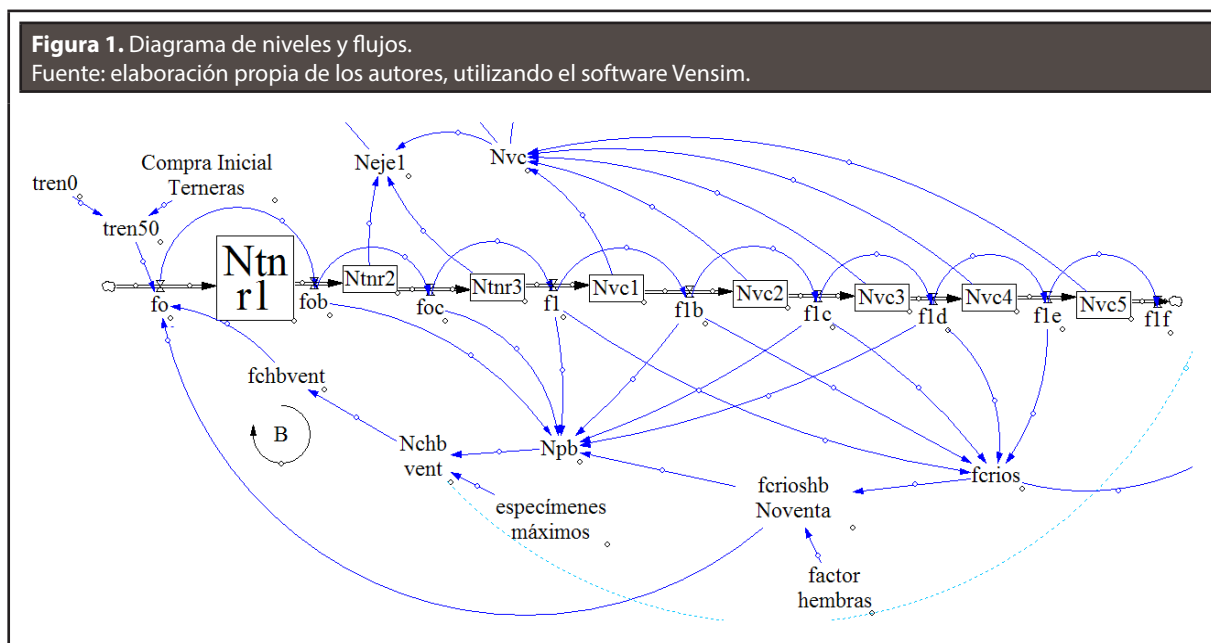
**Figura 1.** Diagrama de niveles y flujos.
Fuente: elaboración propia de los autores, utilizando el software Vensim.

Compra Inicial Terneras
tren0
tren50
Neje1
Nvc
Ntn r1
Ntnr2
Ntnr3
Nvc1
Nvc2
Nvc3
Nvc4
Nvc5
fo
fob
foc
f1
f1b
f1c
f1d
f1e
f1f
fchbvent
B
Nchb vent
Npb
fcrios
especímenes máximos
fcrioshb Noventa
factor hembras